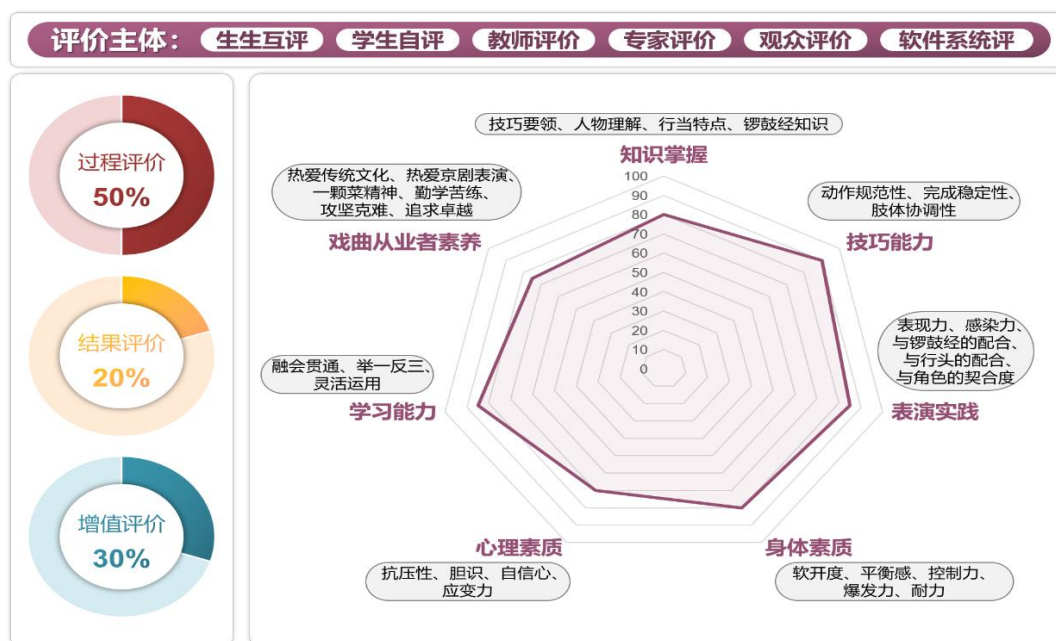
评价主体： 生生互评 学生自评 教师评价 专家评价 观众评价 软件系统评

过程评价
50%

结果评价
20%

增值评价
30%

技巧要领、人物理解、行当特点、锣鼓经知识

知识掌握

100
90
80
70
60
50
40
30
20
10
0

热爱传统文化、热爱京剧表演、一颗菜精神、勤学苦练、攻坚克难、追求卓越

戏曲从业者素养

动作规范性、完成稳定性、肢体协调性

技巧能力

表现力、感染力、与锣鼓经的配合、与行头的配合、与角色的契合度

表演实践

融会贯通、举一反三、灵活运用

学习能力

心理素质

抗压性、胆识、自信心、应变力

身体素质

软开度、平衡感、控制力、爆发力、耐力